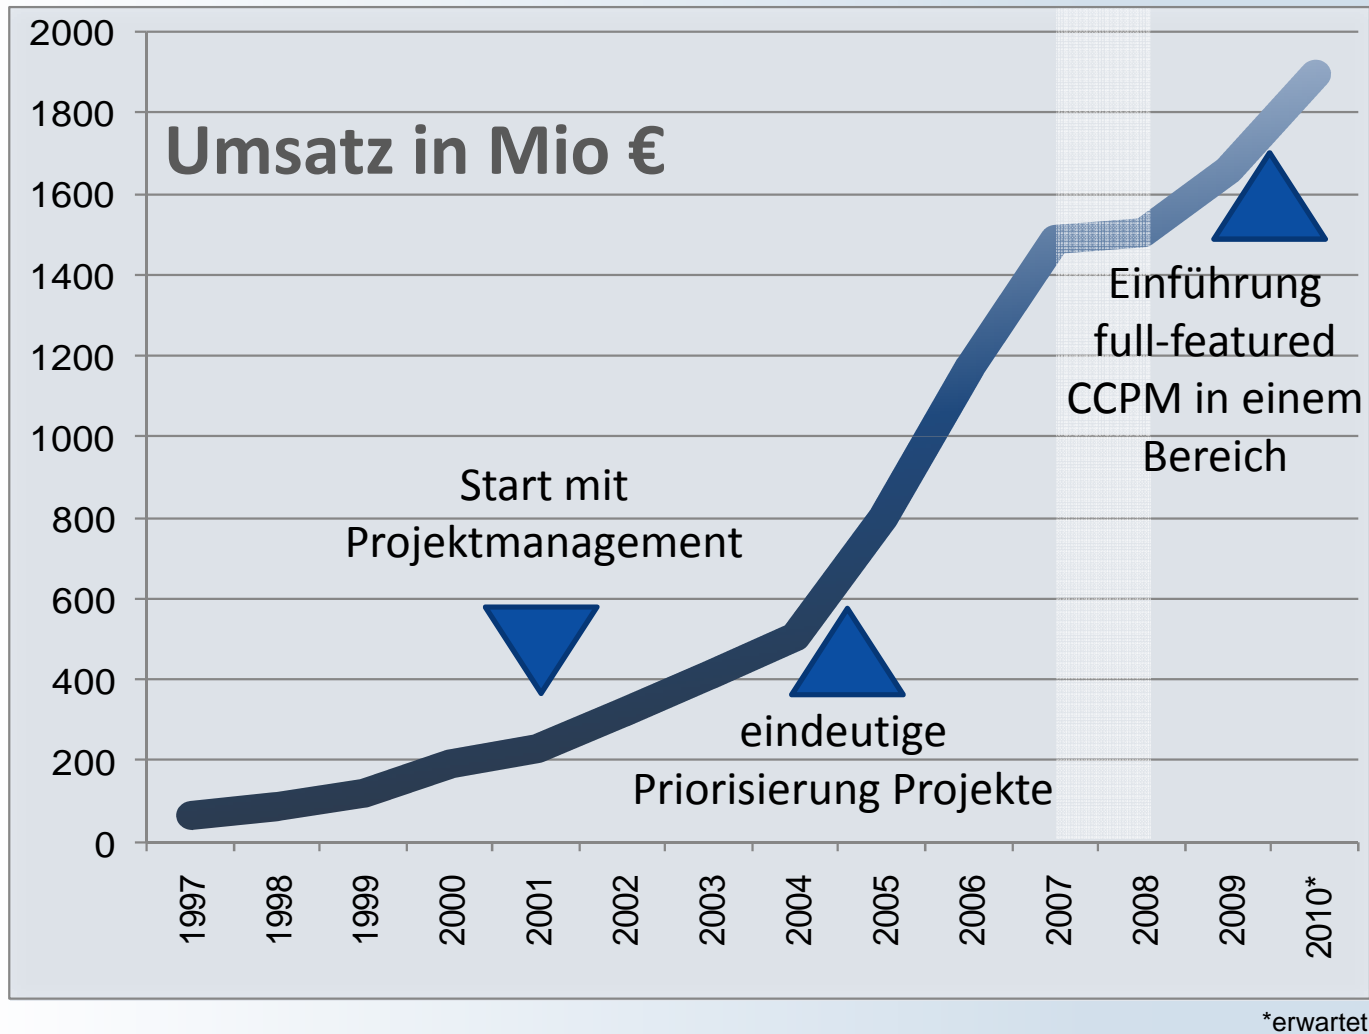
Umsatz in Mio €

2000
1800
1600
1400
1200
1000
800
600
400
200
0

Start mit Projektmanagement

eindeutige Priorisierung Projekte

Einführung full-featured CCPM in einem Bereich

1997
1998
1999
2000
2001
2002
2003
2004
2005
2006
2007
2008
2009
2010*

*erwartet